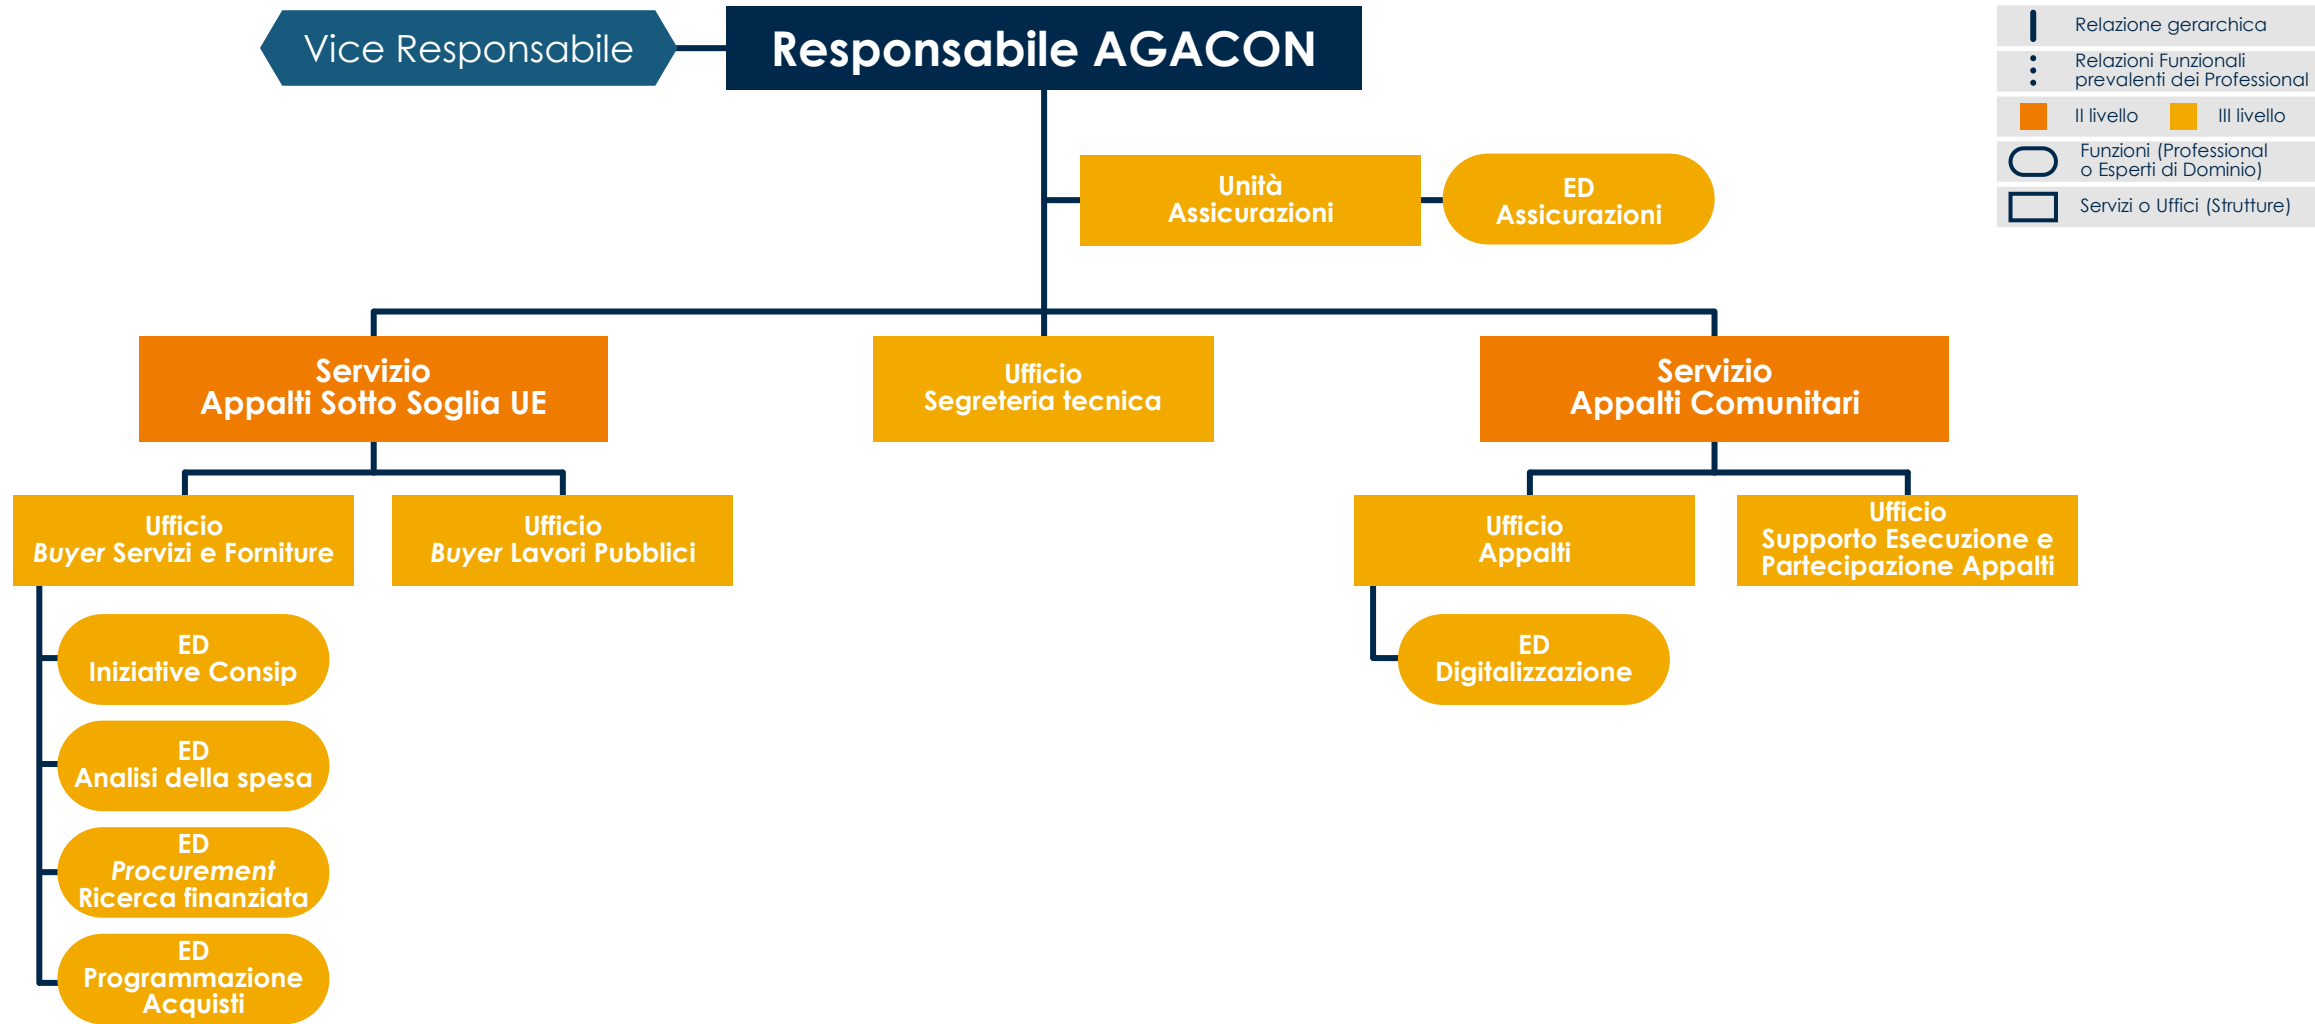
Vice Responsabile

Responsabile AGACON

Relazione gerarchica

Relazioni Funzionali prevalenti dei Professional

II livello

III livello

Funzioni (Professional o Esperti di Dominio)

Servizi o Uffici (Strutture)

Unità Assicurazioni

ED Assicurazioni

Servizio Appalti Sotto Soglia UE

Ufficio Segreteria tecnica

Servizio Appalti Comunitari

Ufficio *Buyer* Servizi e Forniture

Ufficio *Buyer* Lavori Pubblici

Ufficio Appalti

Ufficio Supporto Esecuzione e Partecipazione Appalti

ED Iniziative Consip

ED Analisi della spesa

ED *Procurement* Ricerca finanziata

ED Programmazione Acquisti

ED Digitalizzazione